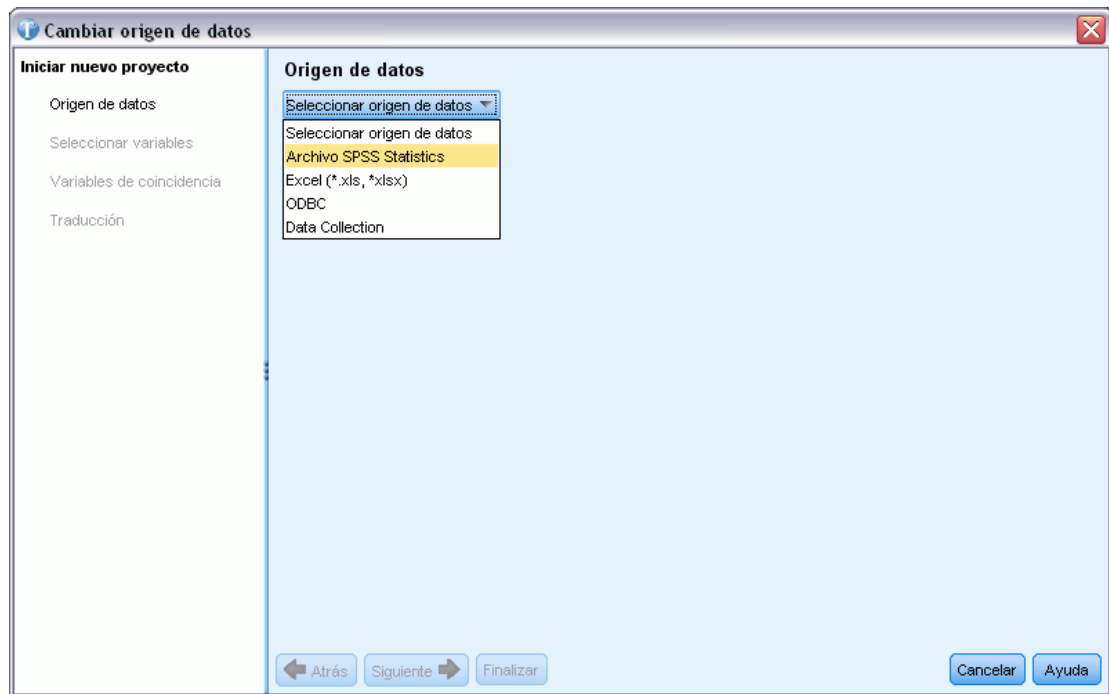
Cambiar origen de datos

Iniciar nuevo proyecto
Origen de datos
Seleccionar variables
Variables de coincidencia
Traducción

Origen de datos

Seleccionar origen de datos

Seleccionar origen de datos
Archivo SPSS Statistics
Excel (*.xls, *xlsx)
ODBC
Data Collection

Atrás
Siguiente
Finalizar
Cancelar
Ayuda